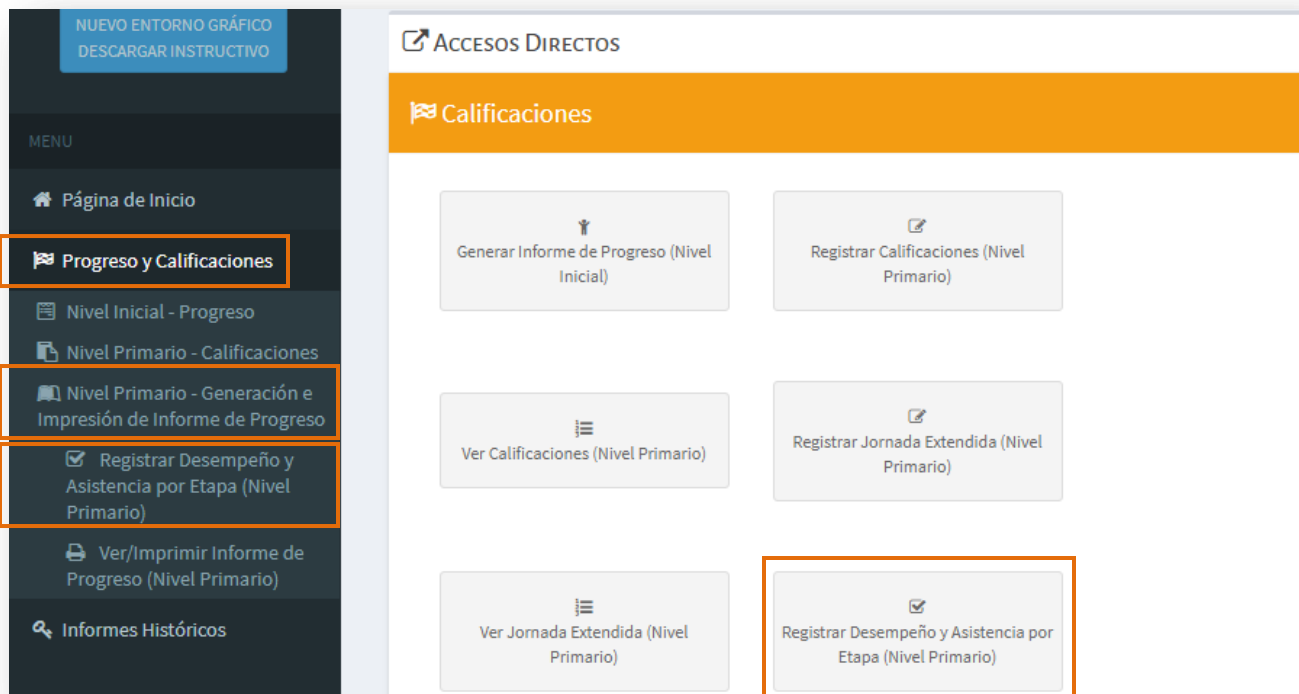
NUEVO ENTORNO GRÁFICO
DESCARGAR INSTRUCTIVO

MENU

Página de Inicio

Progreso y Calificaciones

Nivel Inicial - Progreso

Nivel Primario - Calificaciones

Nivel Primario - Generación e Impresión de Informe de Progreso

Registrar Desempeño y Asistencia por Etapa (Nivel Primario)

Ver/Imprimir Informe de Progreso (Nivel Primario)

Informes Históricos

Accesos Directos

Calificaciones

Generar Informe de Progreso (Nivel Inicial)

Registrar Calificaciones (Nivel Primario)

Ver Calificaciones (Nivel Primario)

Registrar Jornada Extendida (Nivel Primario)

Ver Jornada Extendida (Nivel Primario)

Registrar Desempeño y Asistencia por Etapa (Nivel Primario)